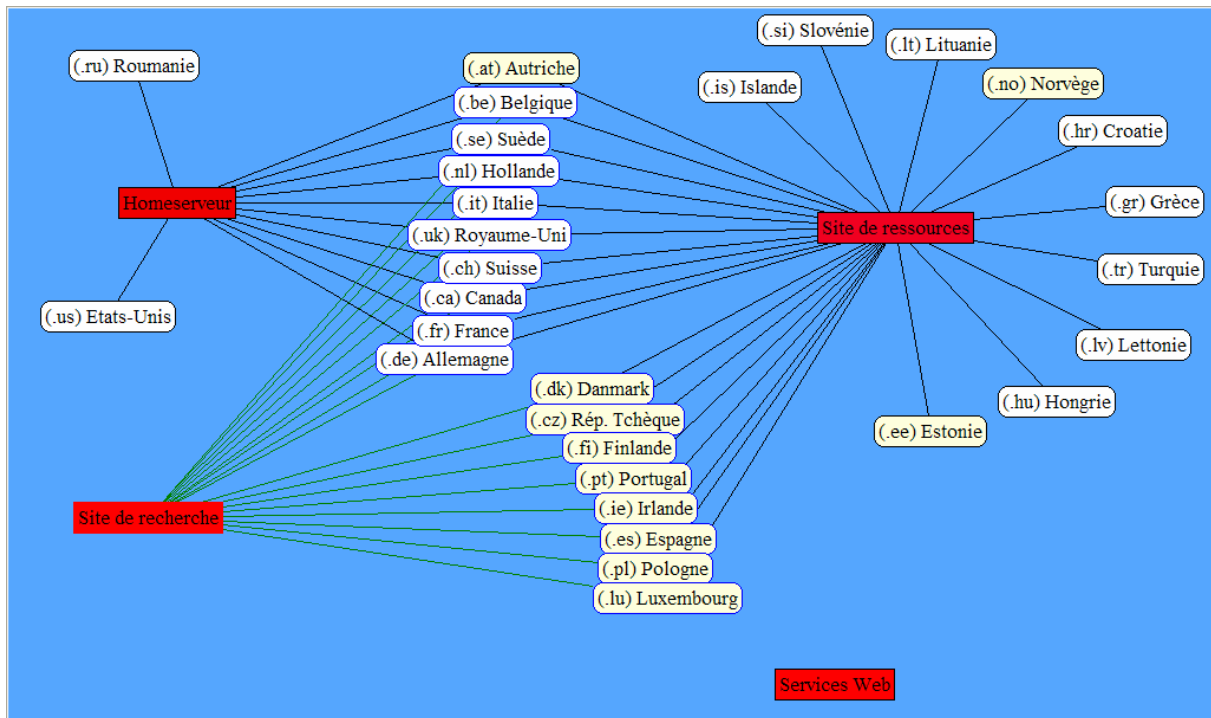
(.ru) Roumanie

(.at) Autriche

(.be) Belgique

(.se) Suède

(.nl) Hollande

(.it) Italie

(.uk) Royaume-Uni

(.ch) Suisse

(.ca) Canada

(.fr) France

(.de) Allemagne

Homeserveur

(.us) Etats-Unis

(.si) Slovénie

(.lt) Lituanie

(.is) Islande

(.no) Norvège

(.hr) Croatie

(.gr) Grèce

Site de ressources

(.tr) Turquie

(.lv) Lettonie

(.hu) Hongrie

(.ee) Estonie

(.dk) Danmark

(.cz) Rép. Tchèque

(.fi) Finlande

(.pt) Portugal

(.ie) Irlande

(.es) Espagne

(.pl) Pologne

(.lu) Luxembourg

Site de recherche

Services Web